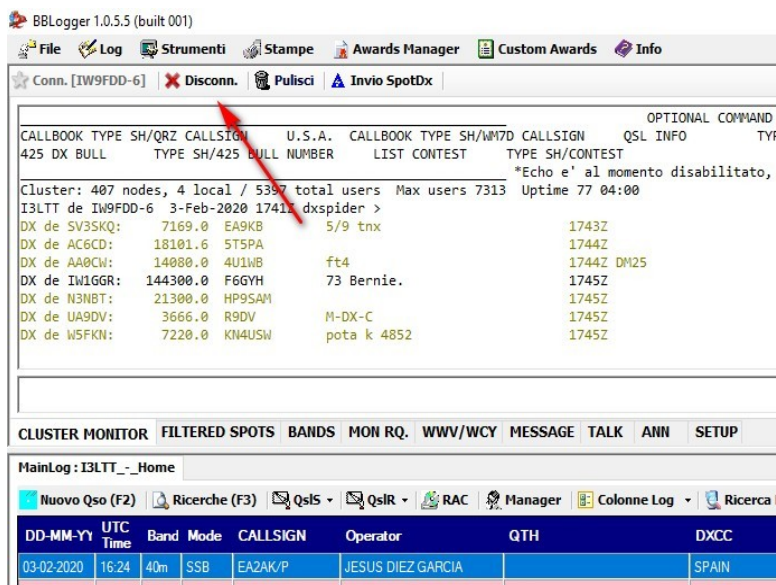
BBLogger 1.0.5.5 (built 001)

File Log Strumenti Stampe Awards Manager Custom Awards Info

Conn. [IW9FDD-6] Disconn. Pulisci Invio SpotDx

OPTIONAL COMMAND
CALLBOOK TYPE SH/QRZ CALLSIGN U.S.A. CALLBOOK TYPE SH/WM7D CALLSIGN QSL INFO TYP
425 DX BULL TYPE SH/425 BULL NUMBER LIST CONTEST TYPE SH/CONTEST
*Echo e' al momento disabilitato,
Cluster: 407 nodes, 4 local / 5397 total users Max users 7313 Uptime 77 04:00
I3LTT de IW9FDD-6 3-Feb-2020 1741Z dxspider >
DX de SV3SKQ: 7169.0 EA9KB 5/9 tnx 1743Z
DX de AC6CD: 18101.6 5T5PA 1744Z
DX de AA0CW: 14080.0 4U1WB ft4 1744Z DM25
DX de IW1GGR: 144300.0 F6GYH 73 Bernie. 1745Z
DX de N3NBT: 21300.0 HP9SAM 1745Z
DX de UA9DV: 3666.0 R9DV M-DX-C 1745Z
DX de W5FKN: 7220.0 KN4USW pota k 4852 1745Z

CLUSTER MONITOR FILTERED SPOTS BANDS MON RQ. WWV/WCY MESSAGE TALK ANN SETUP

MainLog : I3LTT_-_Home

Nuovo Qso (F2) Ricerche (F3) QslS QslR RAC Manager Colonne Log Ricerca

| DD-MM-YY | UTC Time | Band | Mode | CALLSIGN | Operator | QTH | DXCC |
|---|---|---|---|---|---|---|---|
| 03-02-2020 | 16:24 | 40m | SSB | EA2AK/P | JESUS DIEZ GARCIA | | SPAIN |